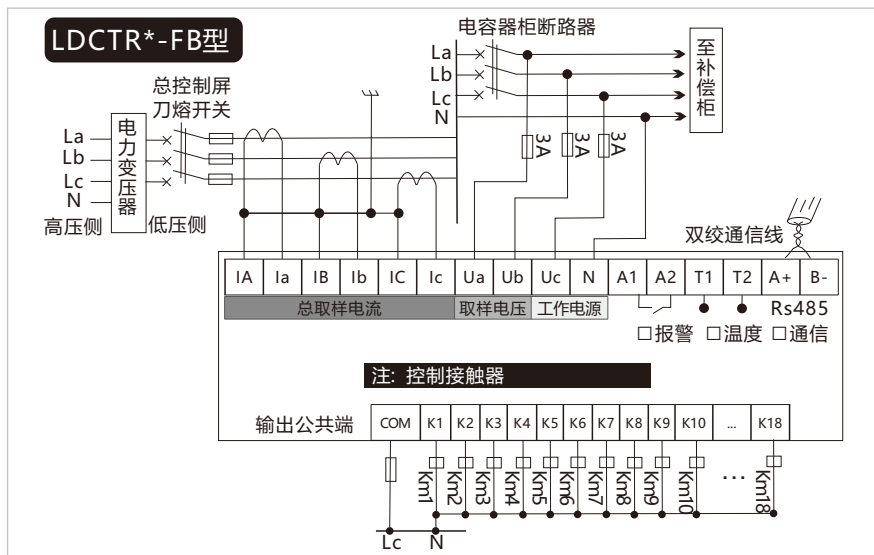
LDCTR*-FB型

电容器柜断路器

La
Lb
Lc
N

至补偿柜

总控制屏
刀熔开关

La
Lb
Lc
N

电力变压器

高压侧 低压侧

3A 3A 3A

双绞通信线

| IA | Ia | IB | Ib | IC | Ic | Ua | Ub | Uc | N | A1 | A2 | T1 | T2 | A+ | B- |
|---|---|---|---|---|---|---|---|---|---|---|---|---|---|---|---|

总取样电流 取样电压 工作电源

Rs485

□报警 □温度 □通信

注：控制接触器

输出公共端

| COM | K1 | K2 | K3 | K4 | K5 | K6 | K7 | K8 | K9 | K10 | ... | K18 |
|---|---|---|---|---|---|---|---|---|---|---|---|---|

Km1 Km2 Km3 Km4 Km5 Km6 Km7 Km8 Km9 Km10 ⋯ Km18

Lc N